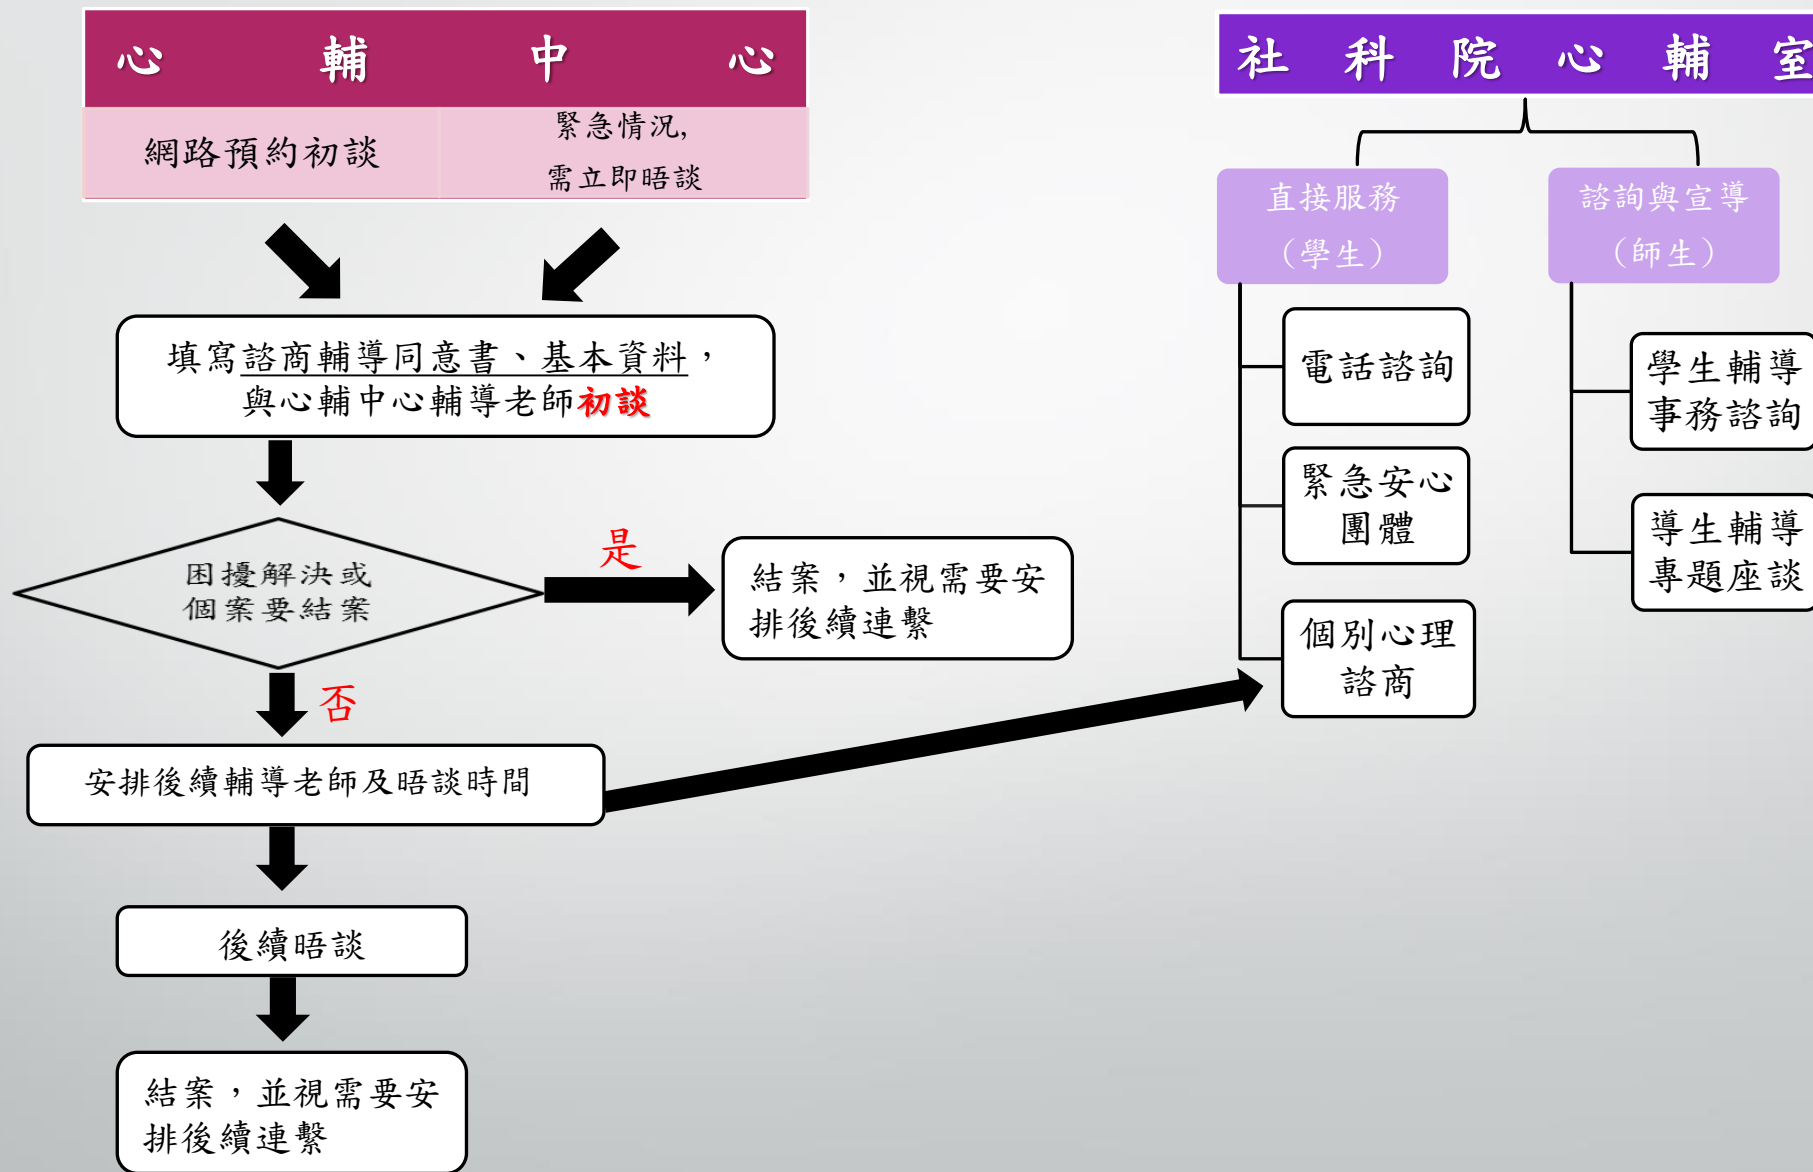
心輔中心

| 網路預約初談 | 緊急情況，需立即晤談 |
|---|---|

填寫諮商輔導同意書、基本資料，與心輔中心輔導老師初談

困擾解決或個案要結案

是

結案，並視需要安排後續連繫

否

安排後續輔導老師及晤談時間

後續晤談

結案，並視需要安排後續連繫

社科院心輔室

直接服務（學生）

諮詢與宣導（師生）

電話諮詢

緊急安心團體

個別心理諮商

學生輔導事務諮詢

導生輔導專題座談